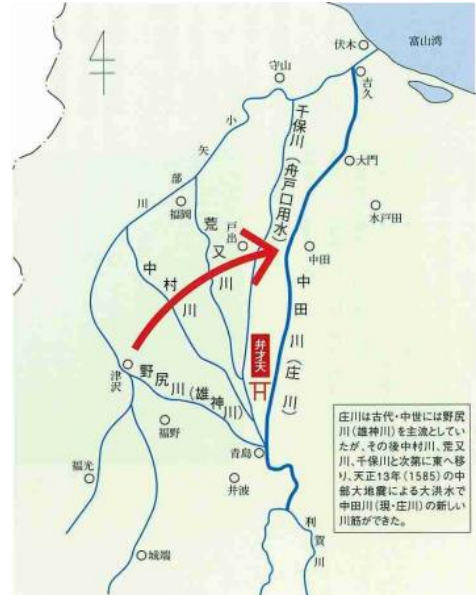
北

伏木
富山湾
守山
吉久
小
矢
部
川
千保川（舟戸口用水）
大門
水戸田
福岡
荒又川
戸出
中田
中村川
中田川（庄川）
弁才天
津沢
野尻川（雄神川）
福野
青島
井波
福光
利賀川
城端

庄川は古代・中世には野尻川（雄神川）を主流としていたが、その後中村川、荒又川、千保川と次第に東へ移り、天正13年（1585）の中部大地震による大洪水で中田川（現・庄川）の新しい川筋ができた。